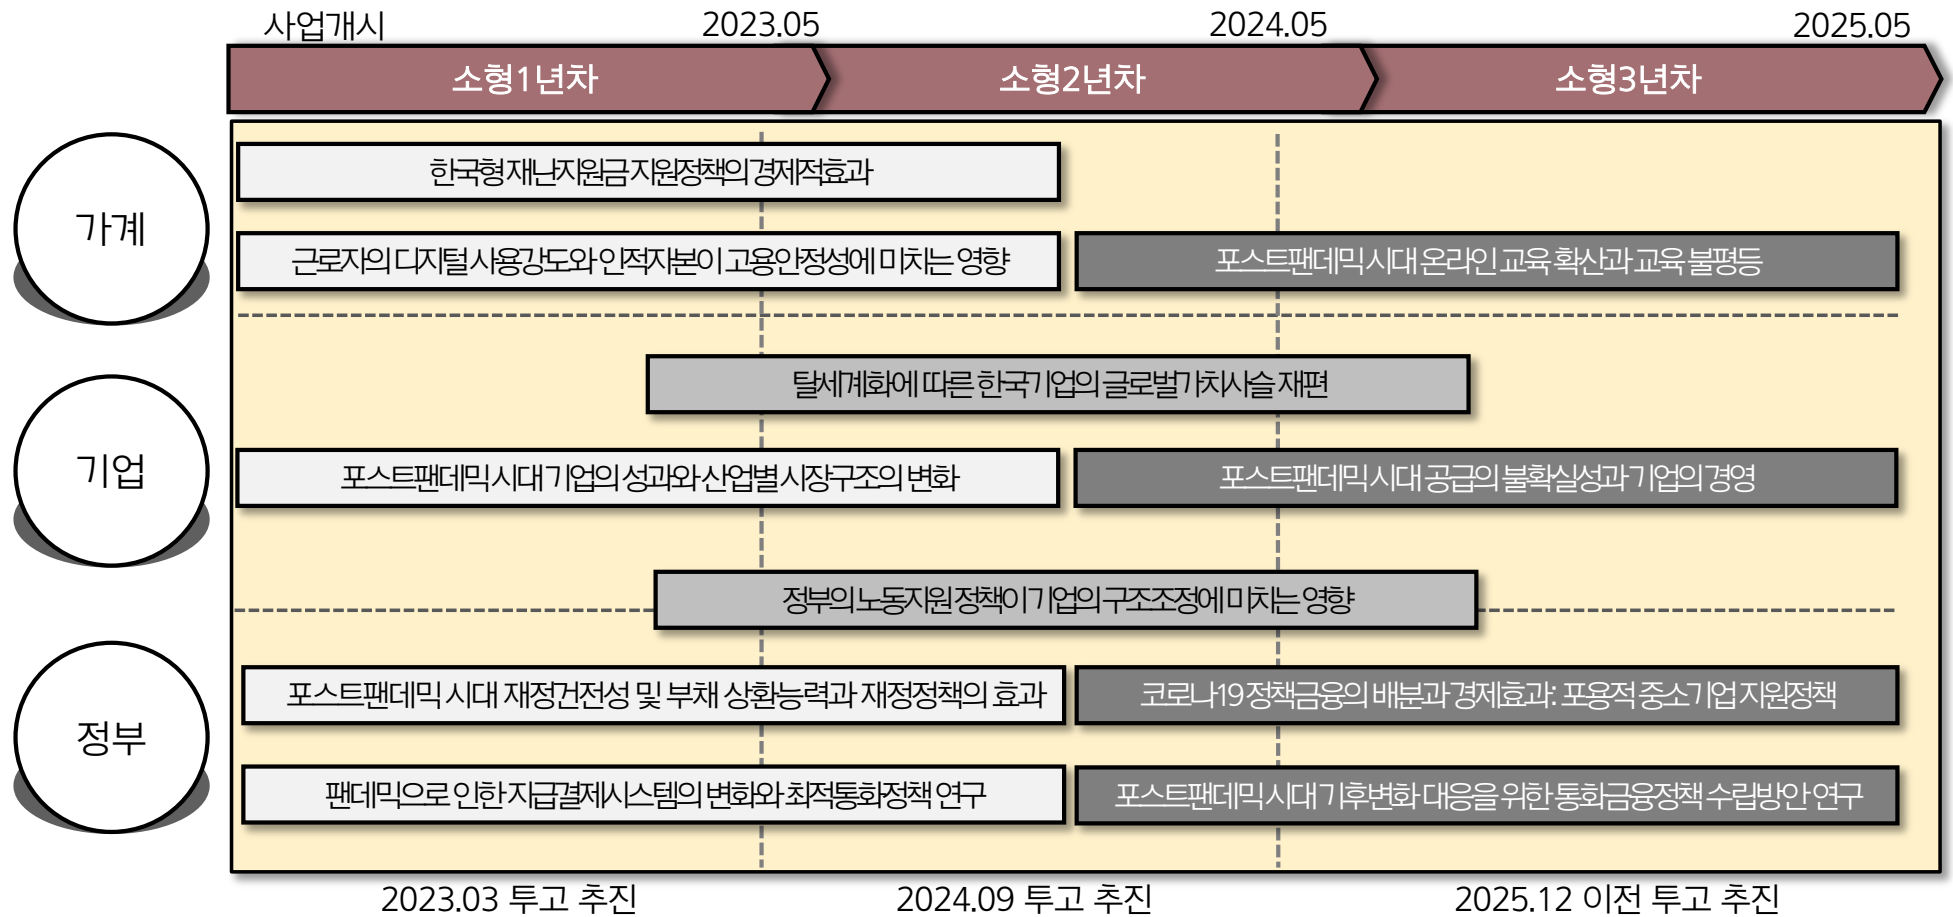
사업개시 2023.05 2024.05 2025.05

소형1년차 소형2년차 소형3년차

가계

한국형 재난지원금 지원정책의 경제적 효과

근로자의 디지털 사용강도와 인적자본이 고용안정성에 미치는 영향

포스트팬데믹 시대 온라인 교육 확산과 교육 불평등

기업

탈세계화에 따른 한국기업의 글로벌가치사슬 재편

포스트팬데믹 시대 기업의 성과와 산업별 시장구조의 변화

포스트팬데믹 시대 공급의 불확실성과 기업의 경영

정부의 노동지원정책이 기업의 구조조정에 미치는 영향

정부

포스트팬데믹 시대 재정건전성 및 부채 상환능력과 재정정책의 효과

코로나19 정책금융의 배분과 경제효과: 포용적 중소기업 지원정책

팬데믹으로 인한 지급결제시스템의 변화와 최적통화정책 연구

포스트팬데믹 시대 기후변화 대응을 위한 통화금융정책 수립방안 연구

2023.03 투고 추진 2024.09 투고 추진 2025.12 이전 투고 추진